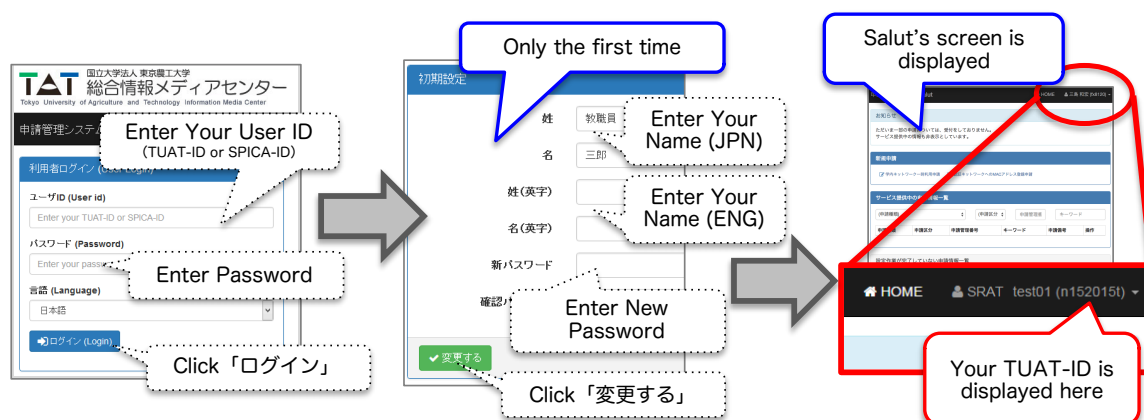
TAT 国立大学法人 東京農工大学
総合情報メディアセンター
Tokyo University of Agriculture and Technology Information Media Center

申請管理システ

Enter Your User ID
(TUAT-ID or SPICA-ID)

利用者ログイン

ユーザID (User id)

Enter your TUAT-ID or SPICA-ID

パスワード (Password)

Enter your pass

Enter Password

言語 (Language)

日本語

ログイン (Login)

Click「ログイン」

Only the first time

初期設定

姓 教職員

Enter Your Name (JPN)

名 三郎

姓(英字)

Enter Your Name (ENG)

名(英字)

新パスワード

Enter New Password

確認

変更する

Click「変更する」

Salut's screen is displayed

HOME

お知らせ

新規申請

サービス提供中の

HOME SRAT test01 (n152015t)

Your TUAT-ID is displayed here